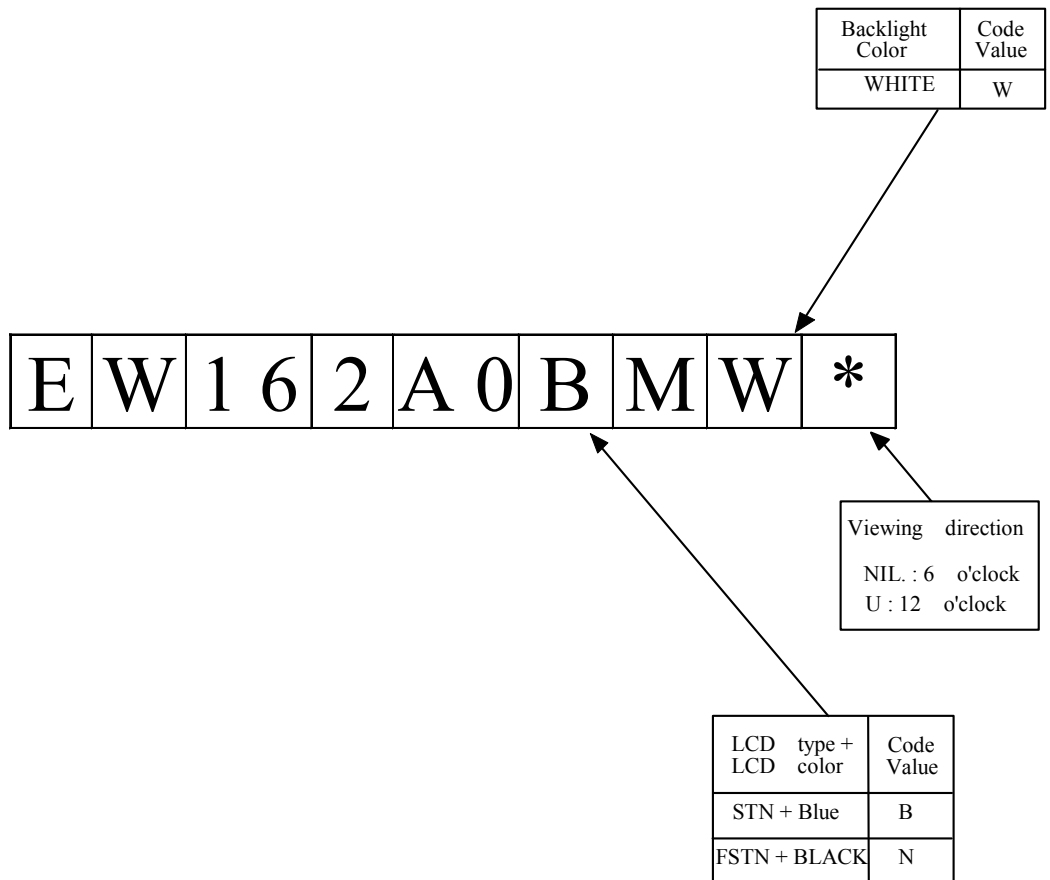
| Backlight Color | Code Value |
|---|---|
| WHITE | W |

| E | W | 1 6 | 2 | A 0 | B | M | W | * |
|---|---|---|---|---|---|---|---|---|

Viewing direction

NIL. : 6 o'clock
U : 12 o'clock

| LCD type + LCD color | Code Value |
|---|---|
| STN + Blue | B |
| FSTN + BLACK | N |